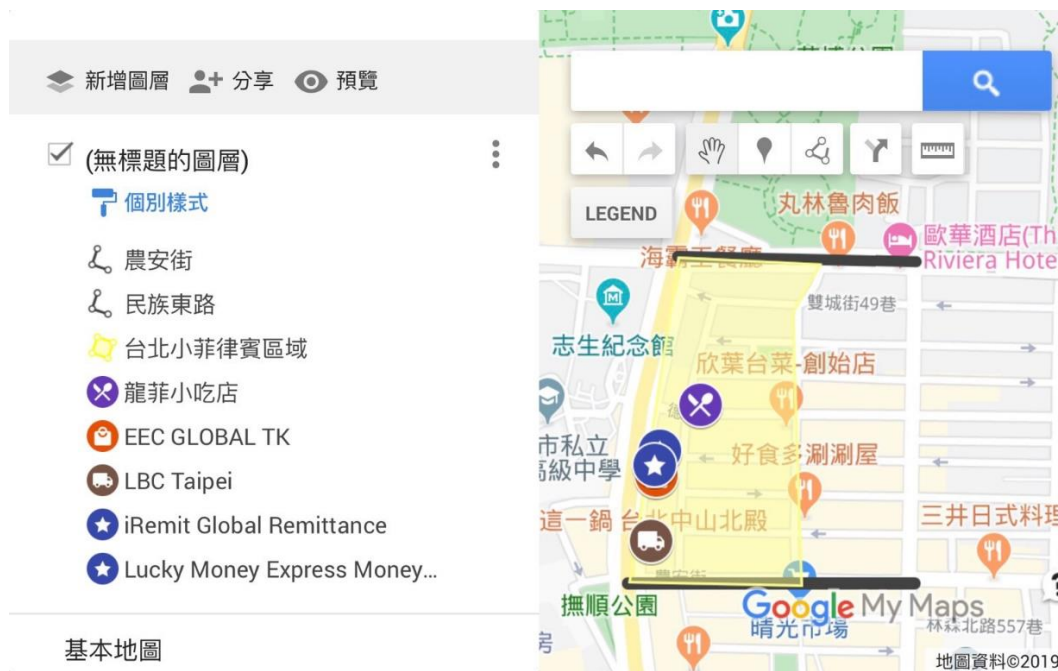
新增圖層 分享 預覽

(無標題的圖層)

個別樣式

農安街

民族東路

台北小菲律賓區域

龍菲小吃店

EEC GLOBAL TK

LBC Taipei

iRemit Global Remittance

Lucky Money Express Money...

基本地圖

LEGEND

丸林魯肉飯

歐華酒店(Th Riviera Hote

海霸王餐廳

雙城街49巷

志生紀念館

欣葉台菜-創始店

市私立 高級中學

好食多涮涮屋

這一鍋 台北中山北殿

三井日式料理

農安街

撫順公園

晴光市場

Google My Maps

林森北路557巷

地圖資料©2019